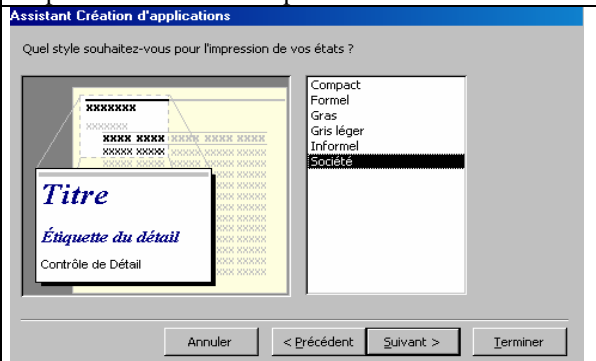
Assistant Création d'applications

Quel style souhaitez-vous pour l'impression de vos états ?

xxxxxxx
xxxxxxx
xxxx xxxx xxxx xxxx xxxx xxxx
xxxxx xxxxx xxxxx xxxx xxxxx xxxx

Titre

Étiquette du détail

Contrôle de Détail

Compact
Formel
Gras
Gris léger
Informel
Société

Annuler
< Précédent
Suivant >
Terminer